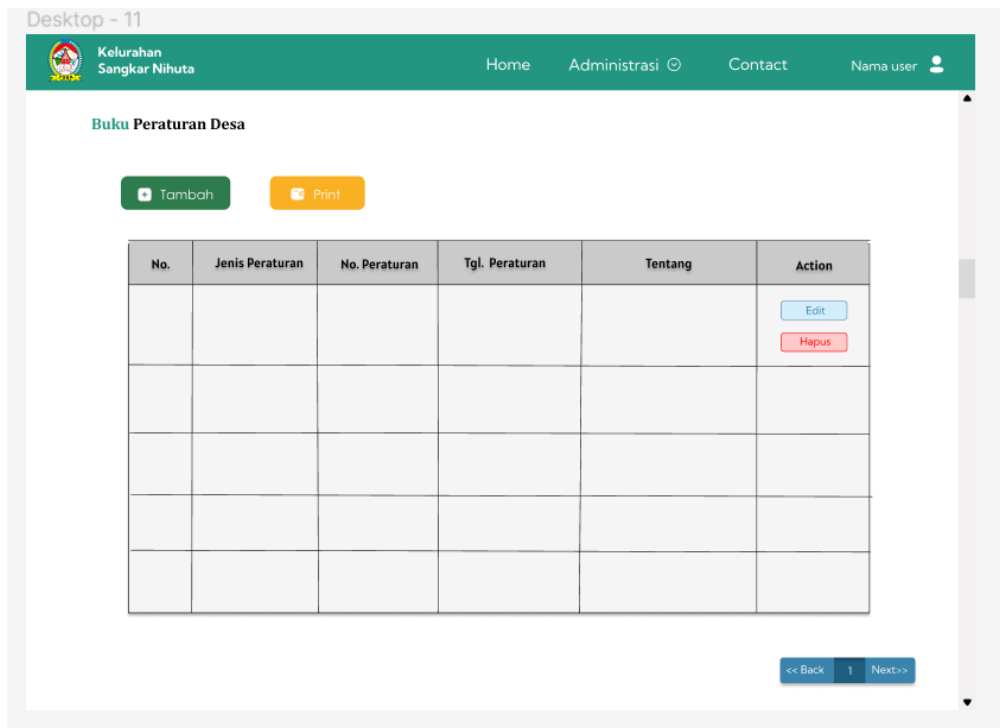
Desktop - 11

Kelurahan Sangkar Nihuta

Home Administrasi Contact Nama user

Buku Peraturan Desa

Tambah Print

| No. | Jenis Peraturan | No. Peraturan | Tgl. Peraturan | Tentang | Action |
|---|---|---|---|---|---|
| | | | | | Edit Hapus |
| | | | | | |
| | | | | | |
| | | | | | |
| | | | | | |

<< Back 1 Next>>